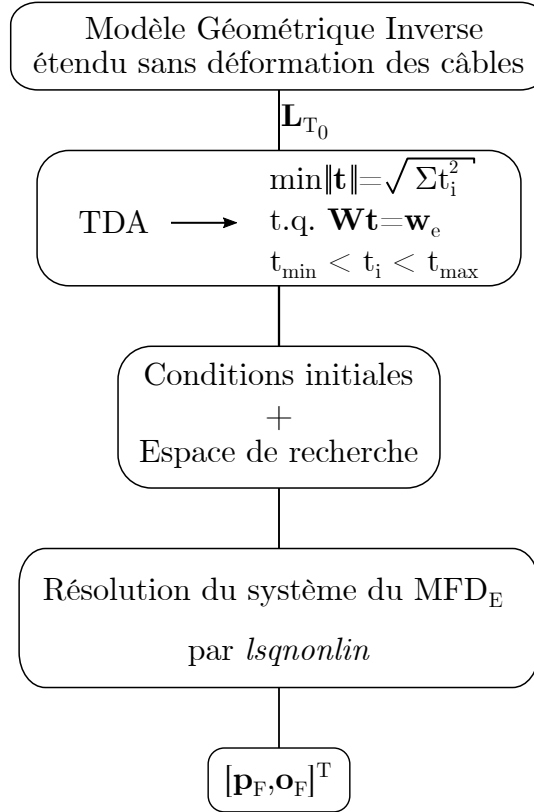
Modèle Géométrique Inverse étendu sans déformation des câbles

$\mathbf{L}_{T_0}$

TDA $\longrightarrow$ $\min\|\mathbf{t}\|=\sqrt{\Sigma t_i^2}$
t.q. $\mathbf{W}\mathbf{t}=\mathbf{w}_e$
$t_{min} < t_i < t_{max}$

Conditions initiales
+
Espace de recherche

Résolution du système du $MFD_E$
par *lsqnonlin*

$[\mathbf{p}_F,\mathbf{o}_F]^T$